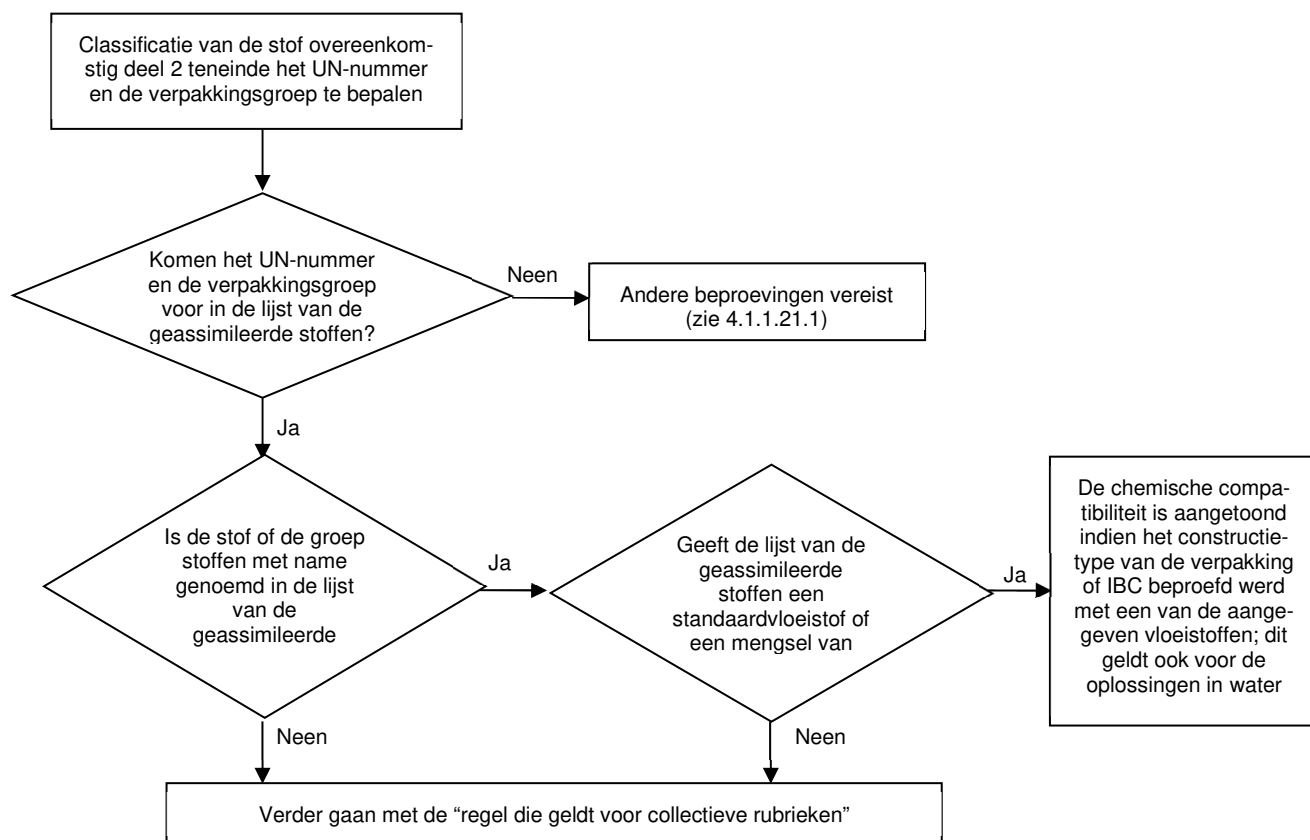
Classificatie van de stof overeenkomstig deel 2 teneinde het UN-nummer en de verpakkingsgroep te bepalen

Komen het UN-nummer en de verpakkingsgroep voor in de lijst van de geassimileerde stoffen?

Neen

Andere beproevingen vereist (zie 4.1.1.21.1)

Ja

Is de stof of de groep stoffen met name genoemd in de lijst van de geassimileerde

Ja

Geeft de lijst van de geassimileerde stoffen een standaardvloeistof of een mengsel van

Ja

De chemische compatibiliteit is aangetoond indien het constructietype van de verpakking of IBC beproefd werd met een van de aangegeven vloeistoffen; dit geldt ook voor de oplossingen in water

Neen

Neen

Verder gaan met de "regel die geldt voor collectieve rubrieken"